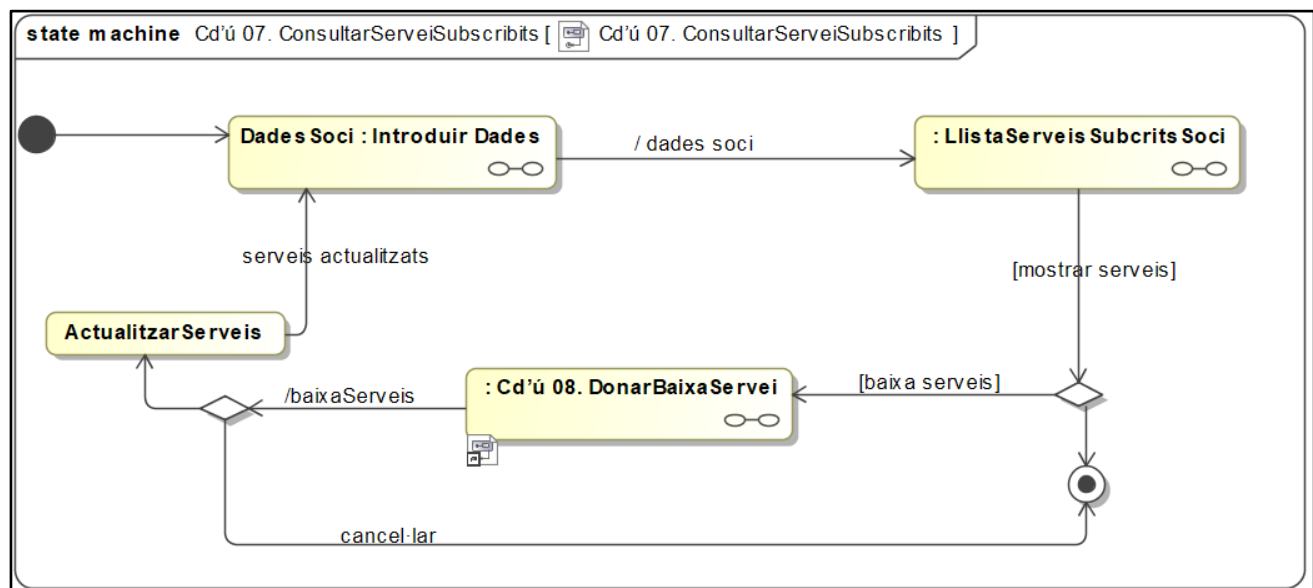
state machine Cd'ú 07. ConsultarServeiSubscribits [ Cd'ú 07. ConsultarServeiSubscribits ]

Dades Soci : Introduir Dades

/ dades soci

: LlistaServeisSubcritsSoci

serveis actualitzats

[mostrar serveis]

ActualitzarServeis

/baixaServeis

: Cd'ú 08. DonarBaixaServei

[baixa serveis]

cancel·lar